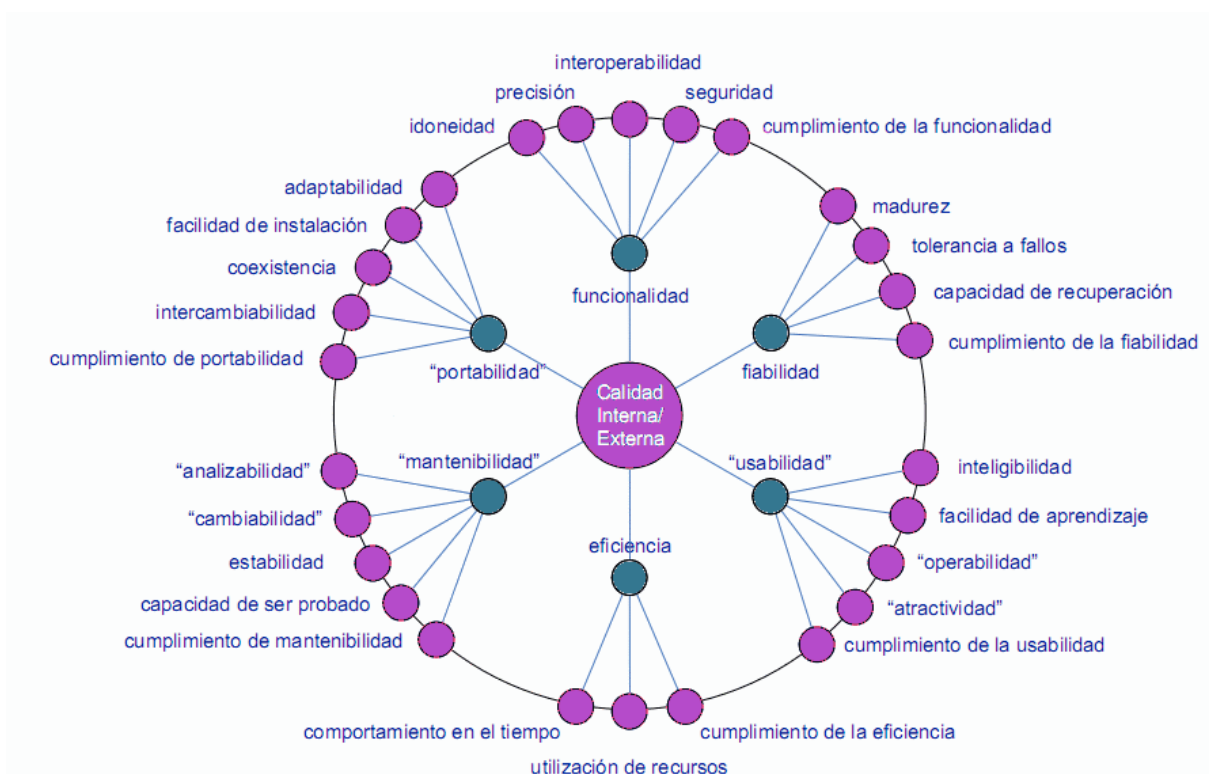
interoperabilidad
precisión
seguridad
idoneidad
cumplimiento de la funcionalidad
adaptabilidad
madurez
facilidad de instalación
tolerancia a fallos
coexistencia
funcionalidad
capacidad de recuperación
intercambiabilidad
cumplimiento de la fiabilidad
cumplimiento de portabilidad
"portabilidad"
fiabilidad
Calidad Interna/ Externa
"mantenibilidad"
"usabilidad"
"analizabilidad"
inteligibilidad
"cambiabilidad"
facilidad de aprendizaje
eficiencia
estabilidad
"operabilidad"
capacidad de ser probado
"atractividad"
cumplimiento de mantenibilidad
cumplimiento de la usabilidad
comportamiento en el tiempo
cumplimiento de la eficiencia
utilización de recursos